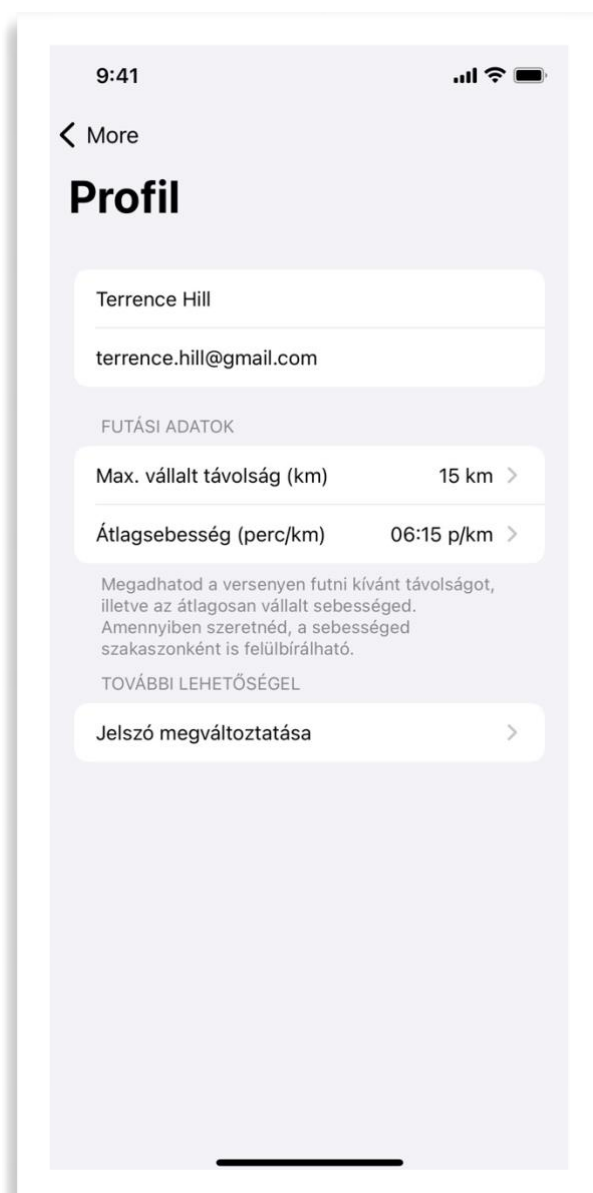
9:41

More

Profil

Terrence Hill

terrence.hill@gmail.com

FUTÁSI ADATOK

Max. vállalt távolság (km) 15 km

Átlagsebesség (perc/km) 06:15 p/km

Megadhatod a versenyen futni kívánt távolságot, illetve az átlagosan vállalt sebességed. Amennyiben szeretnéd, a sebességed szakaszonként is felülbírálható.

TOVÁBBI LEHETŐSÉGEL

Jelszó megváltoztatása